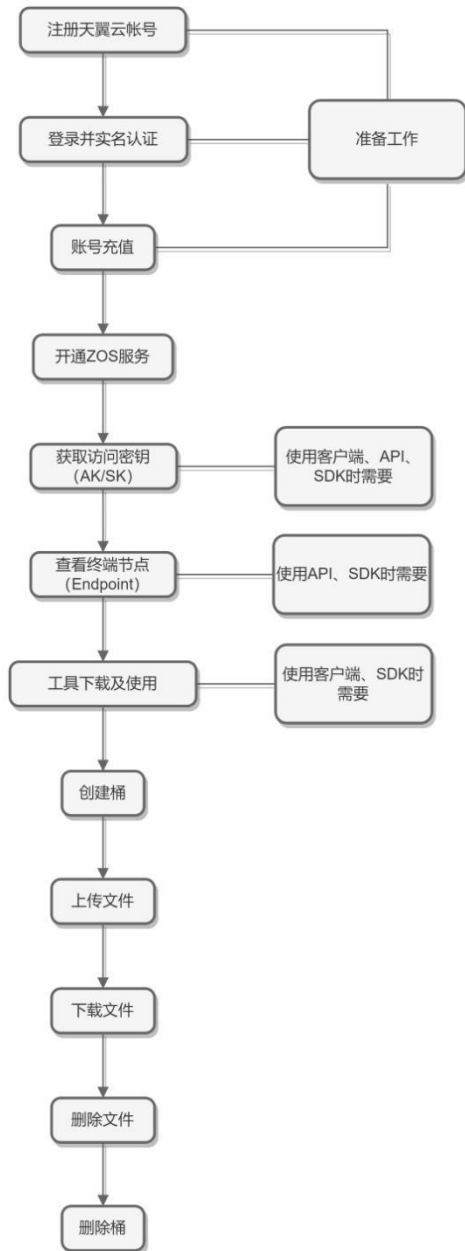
注册天翼云帐号

登录并实名认证

准备工作

账号充值

开通ZOS服务

获取访问密钥（AK/SK）

使用客户端、API、SDK时需要

查看终端节点（Endpoint）

使用API、SDK时需要

工具下载及使用

使用客户端、SDK时需要

创建桶

上传文件

下载文件

删除文件

删除桶